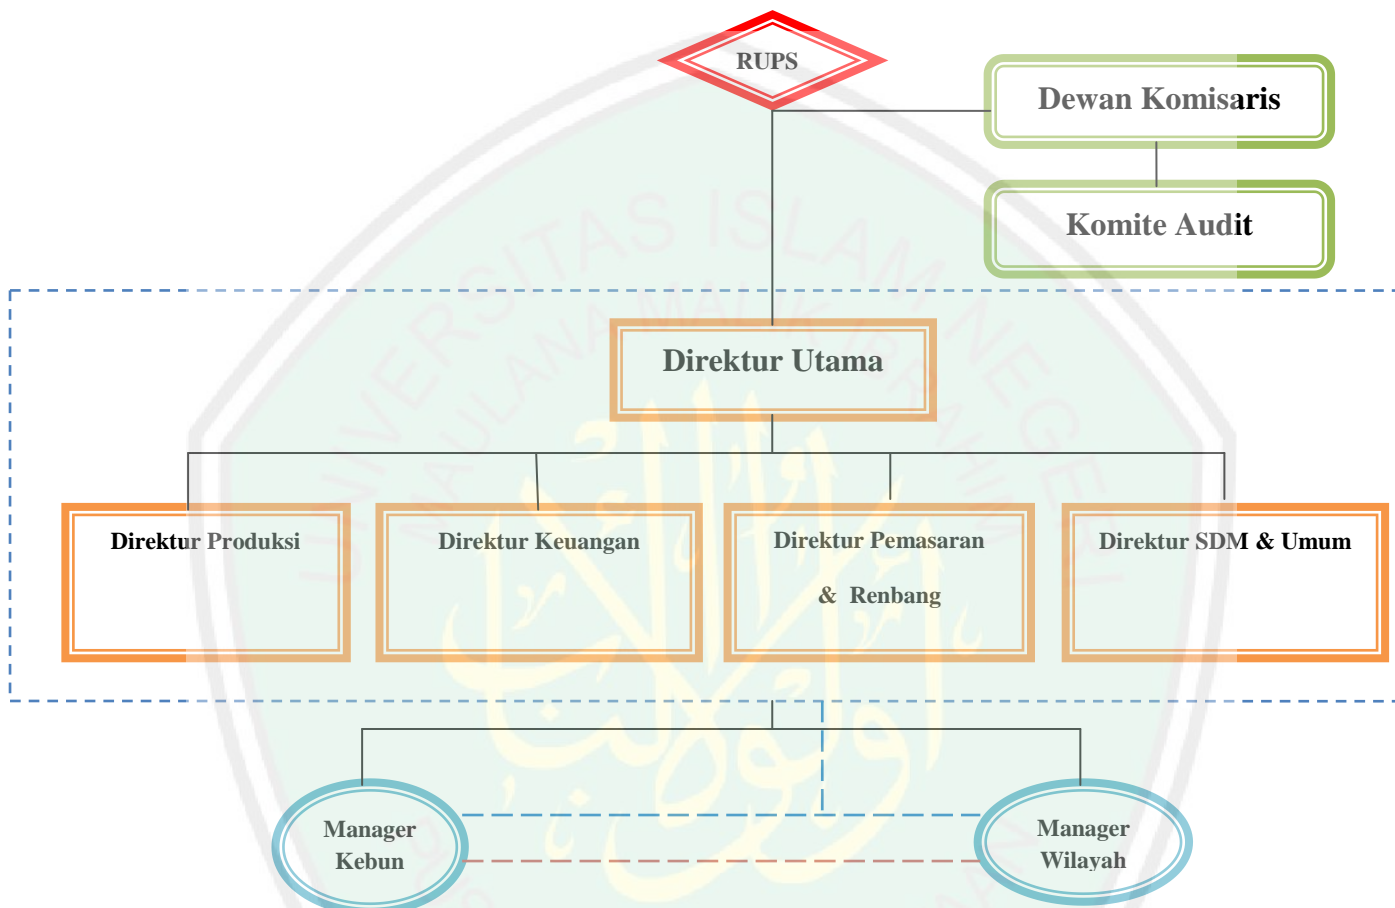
RUPS

Dewan Komisaris

Komite Audit

Direktur Utama

Direktur Produksi

Direktur Keuangan

Direktur Pemasaran & Renbang

Direktur SDM & Umum

Manager Kebun

Manager Wilayah

UNIVERSITAS ISLAM NEGERI MAULANA MALIK IBRAHIM